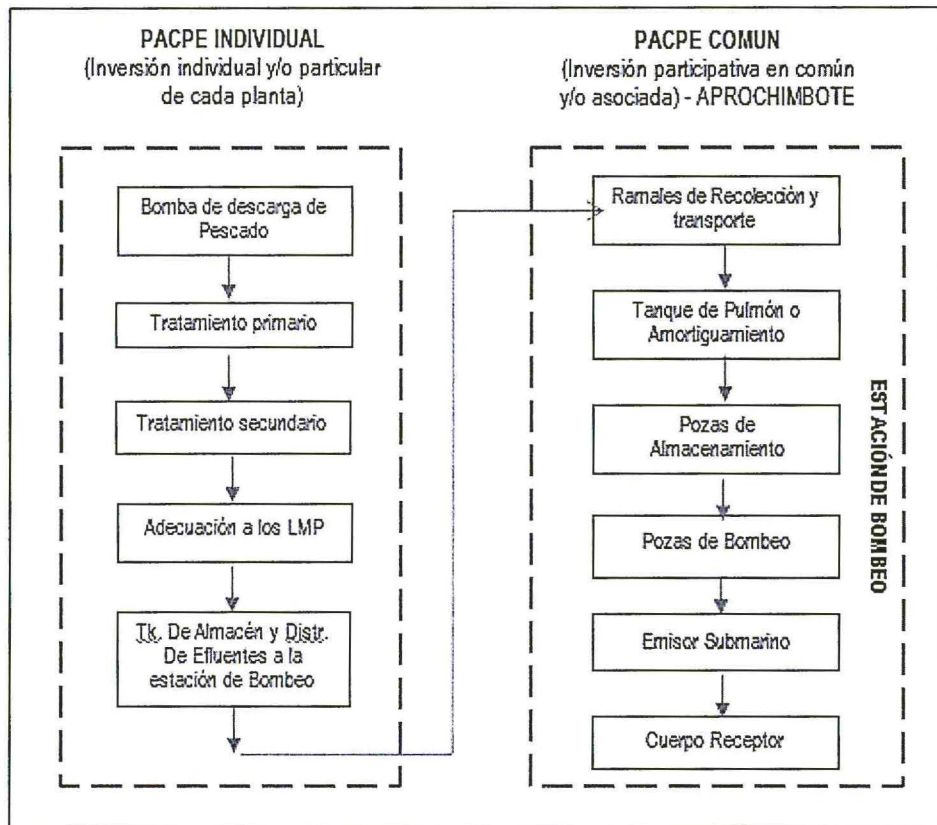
PACPE INDIVIDUAL
(Inversión individual y/o particular de cada planta)

PACPE COMUN
(Inversión participativa en común y/o asociada) - APROCHIMBOTE

Bomba de descarga de Pescado

Tratamiento primario

Tratamiento secundario

Adecuación a los LMP

Tk. De Almacén y Distr. De Efluentes a la estación de Bombeo

Ramales de Recolección y transporte

Tanque de Pulmón o Amortiguamiento

Pozas de Almacenamiento

Pozas de Bombeo

Emisor Submarino

Cuerpo Receptor

ESTACIÓNDE BOMBEO